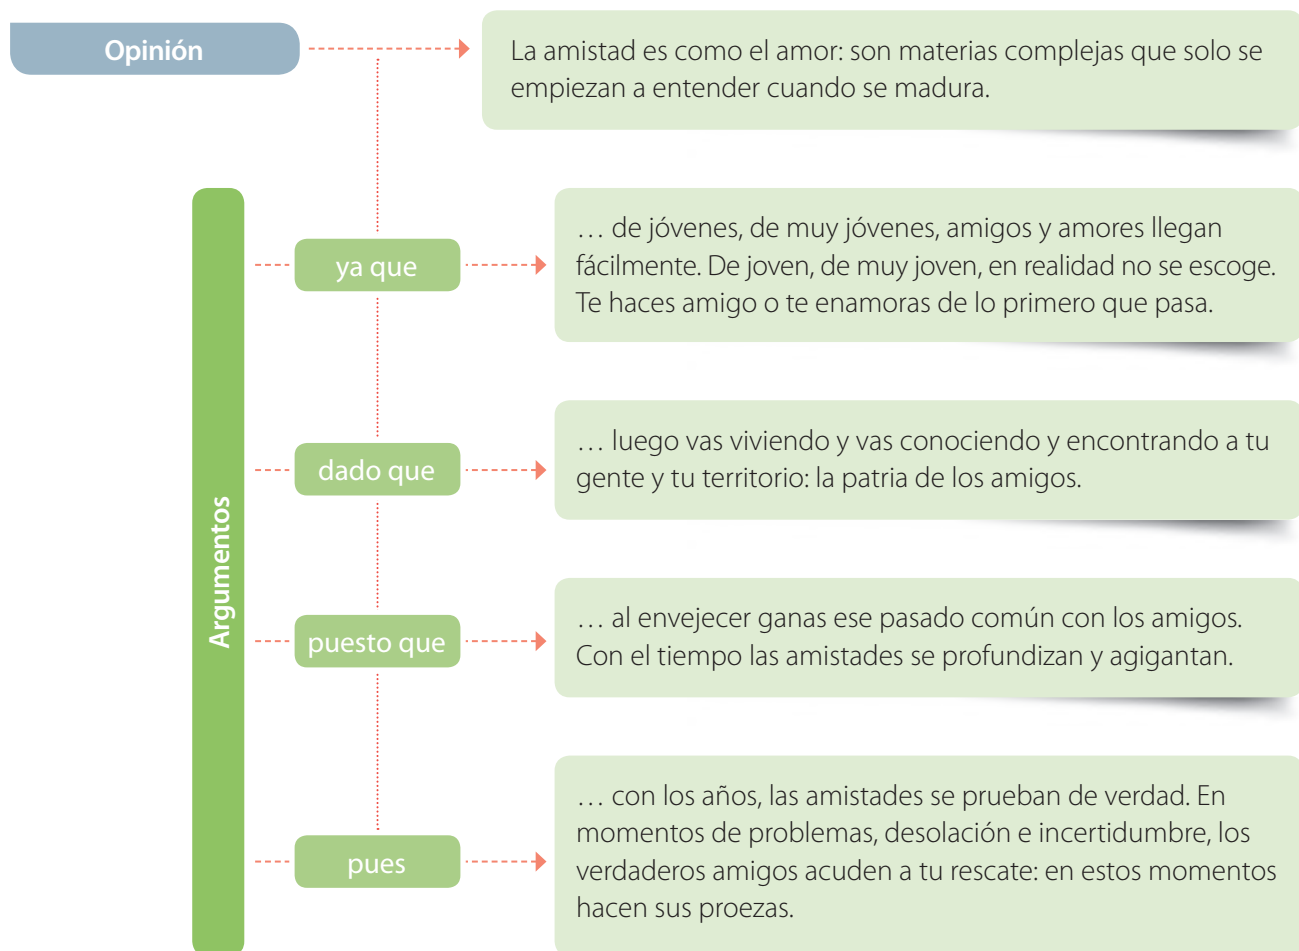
Opinión

La amistad es como el amor: son materias complejas que solo se empiezan a entender cuando se madura.

Argumentos

ya que

… de jóvenes, de muy jóvenes, amigos y amores llegan fácilmente. De joven, de muy joven, en realidad no se escoge. Te haces amigo o te enamoras de lo primero que pasa.

dado que

… luego vas viviendo y vas conociendo y encontrando a tu gente y tu territorio: la patria de los amigos.

puesto que

… al envejecer ganas ese pasado común con los amigos. Con el tiempo las amistades se profundizan y agigantan.

pues

… con los años, las amistades se prueban de verdad. En momentos de problemas, desolación e incertidumbre, los verdaderos amigos acuden a tu rescate: en estos momentos hacen sus proezas.